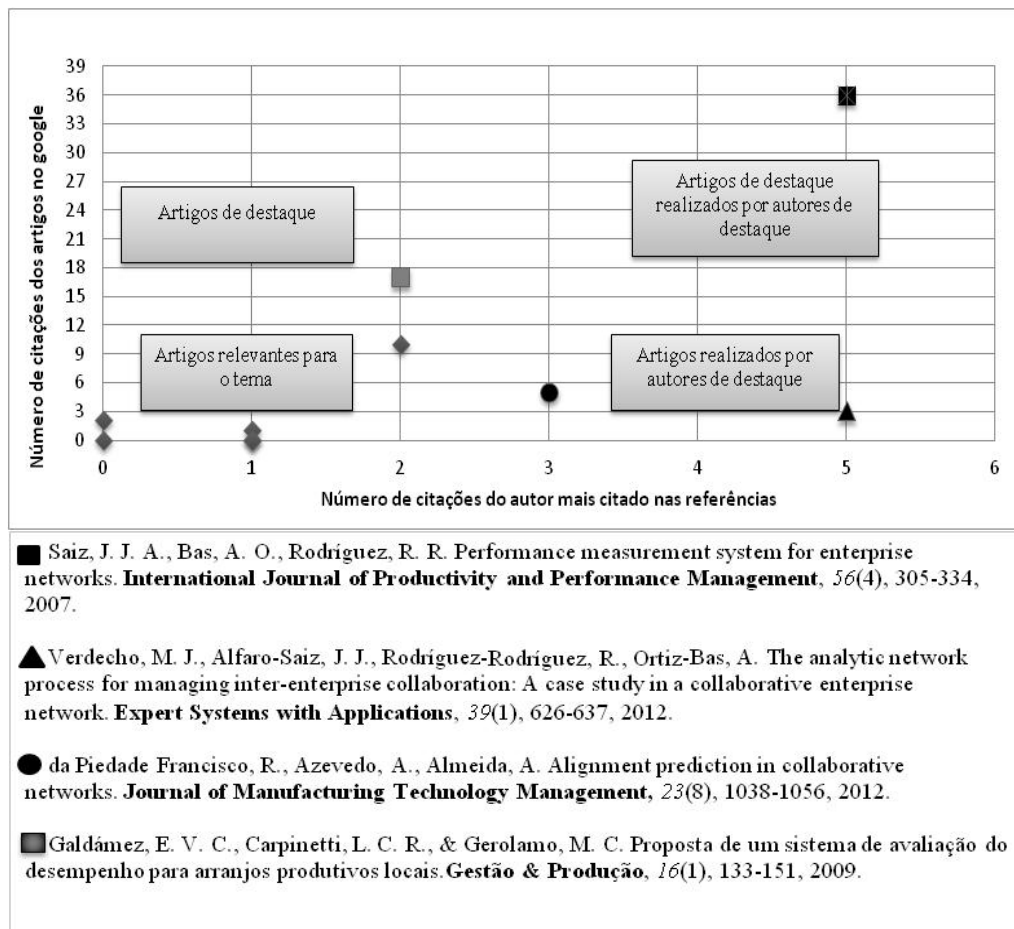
39
36
33
30
27
24
21
18
15
12
9
6
3
0

Número de citações dos artigos no google

0 1 2 3 4 5 6

Número de citações do autor mais citado nas referências

Artigos de destaque

Artigos de destaque realizados por autores de destaque

Artigos relevantes para o tema

Artigos realizados por autores de destaque

Saiz, J. J. A., Bas, A. O., Rodríguez, R. R. Performance measurement system for enterprise networks. **International Journal of Productivity and Performance Management**, *56*(4), 305-334, 2007.

Verdecho, M. J., Alfaro-Saiz, J. J., Rodríguez-Rodríguez, R., Ortiz-Bas, A. The analytic network process for managing inter-enterprise collaboration: A case study in a collaborative enterprise network. **Expert Systems with Applications**, *39*(1), 626-637, 2012.

da Piedade Francisco, R., Azevedo, A., Almeida, A. Alignment prediction in collaborative networks. **Journal of Manufacturing Technology Management**, *23*(8), 1038-1056, 2012.

Galdámez, E. V. C., Carpinetti, L. C. R., & Gerolamo, M. C. Proposta de um sistema de avaliação do desempenho para arranjos produtivos locais.**Gestão & Produção**, *16*(1), 133-151, 2009.